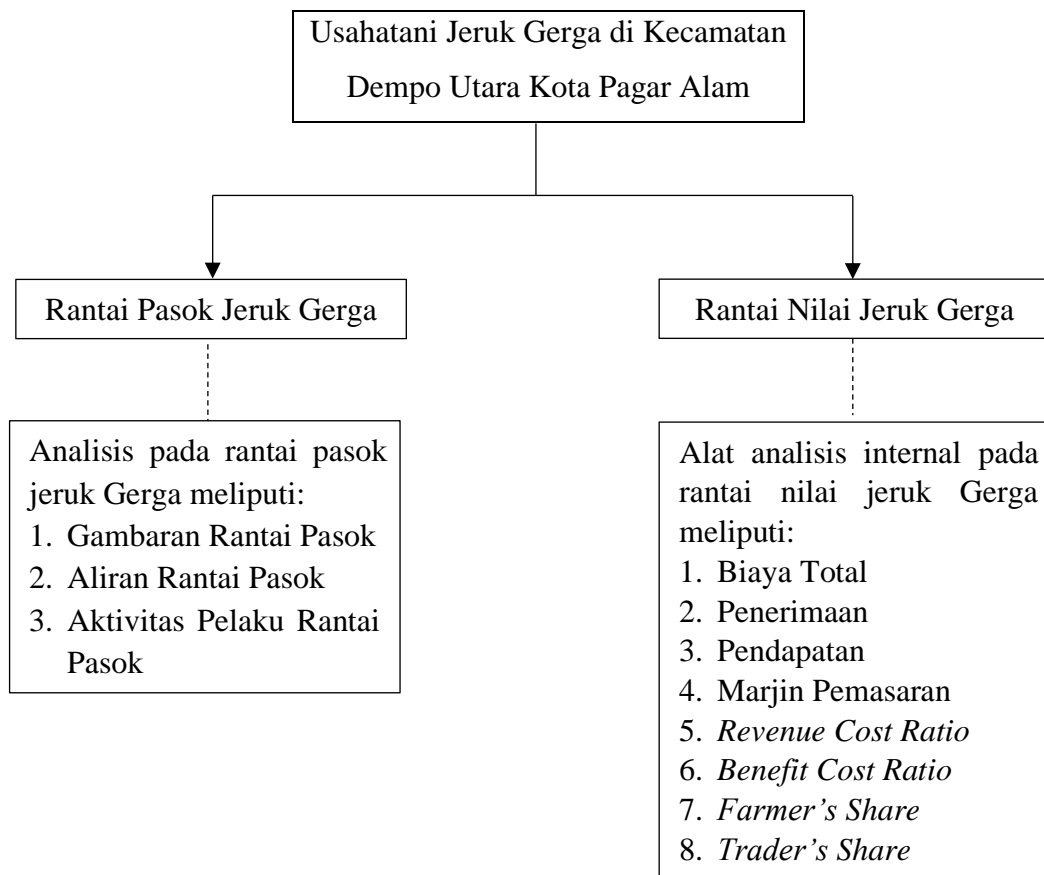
Usahatani Jeruk Gerga di Kecamatan Dempo Utara Kota Pagar Alam

Rantai Pasok Jeruk Gerga

Analisis pada rantai pasok jeruk Gerga meliputi:
1. Gambaran Rantai Pasok
2. Aliran Rantai Pasok
3. Aktivitas Pelaku Rantai Pasok

Rantai Nilai Jeruk Gerga

Alat analisis internal pada rantai nilai jeruk Gerga meliputi:
1. Biaya Total
2. Penerimaan
3. Pendapatan
4. Marjin Pemasaran
5. *Revenue Cost Ratio*
6. *Benefit Cost Ratio*
7. *Farmer's Share*
8. *Trader's Share*